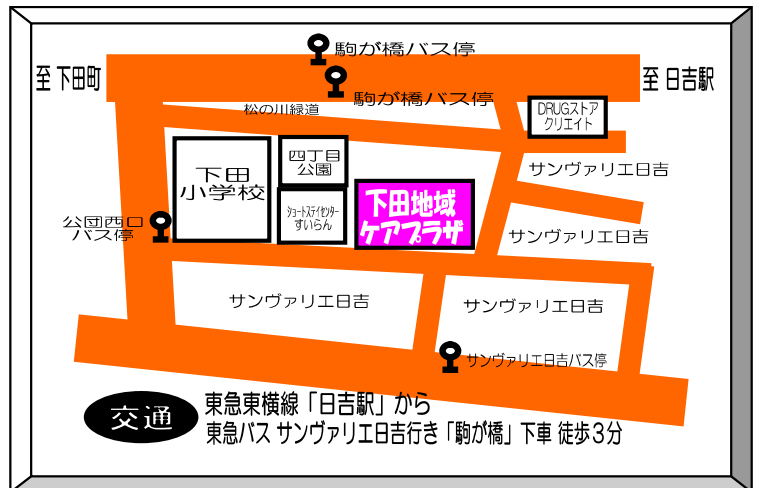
駒が橋バス停

至 下田町

至 日吉駅

駒が橋バス停

松の川緑道

DRUGストア
クリエイト

下田
小学校

四丁目
公園

サンヴァリエ日吉

ショートステイセンター
すいらん

下田地域
ケアプラザ

公団西口
バス停

サンヴァリエ日吉

サンヴァリエ日吉

サンヴァリエ日吉

サンヴァリエ日吉バス停

交通

東急東横線「日吉駅」から
東急バス サンヴァリエ日吉行き「駒が橋」下車 徒歩3分